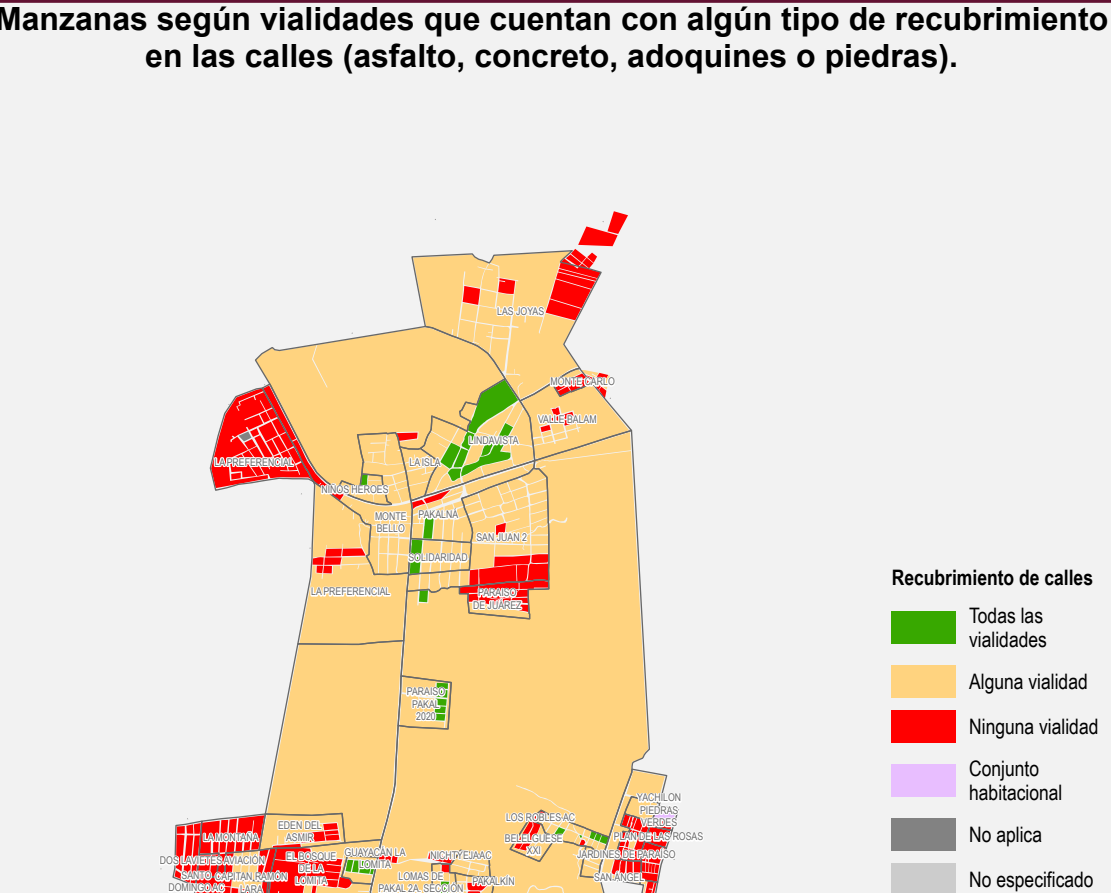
Manzanas según vialidades que cuentan con algún tipo de recubrimiento en las calles (asfalto, concreto, adoquines o piedras).

LAS JOYAS
MONTE CARLO
VALLE BALAM
LA PREFERENCIAL
LINDAVISTA
LA ISLA
NIÑOS HEROES
MONTE BELLO
PAKALNA
SAN JUAN 2
SOLIDARIDAD
LA PREFERENCIAL
PARAISO DE JUAREZ
PARAISO PAKAL 2020
YACHILON PIEDRAS VERDES
LOS ROBLES AC
BELEI GUESE XXI
PLAN DE LAS ROSAS
JARDINES DE PARAISO
SAN ANGEL
LA MONTAÑA
EDEN DEL ASMIR
DOS LAVIETES
AVIACION
EL BOSQUE DE LA LOMITA
GUAYACAN LA LOMITA
NICHTYEJAAC
SANTO DOMINGO AC
CAPITAN RAMON LARA
LOMAS DE PAKAL 2A. SECCION
PAKALKIN

Recubrimiento de calles
Todas las vialidades
Alguna vialidad
Ninguna vialidad
Conjunto habitacional
No aplica
No especificado